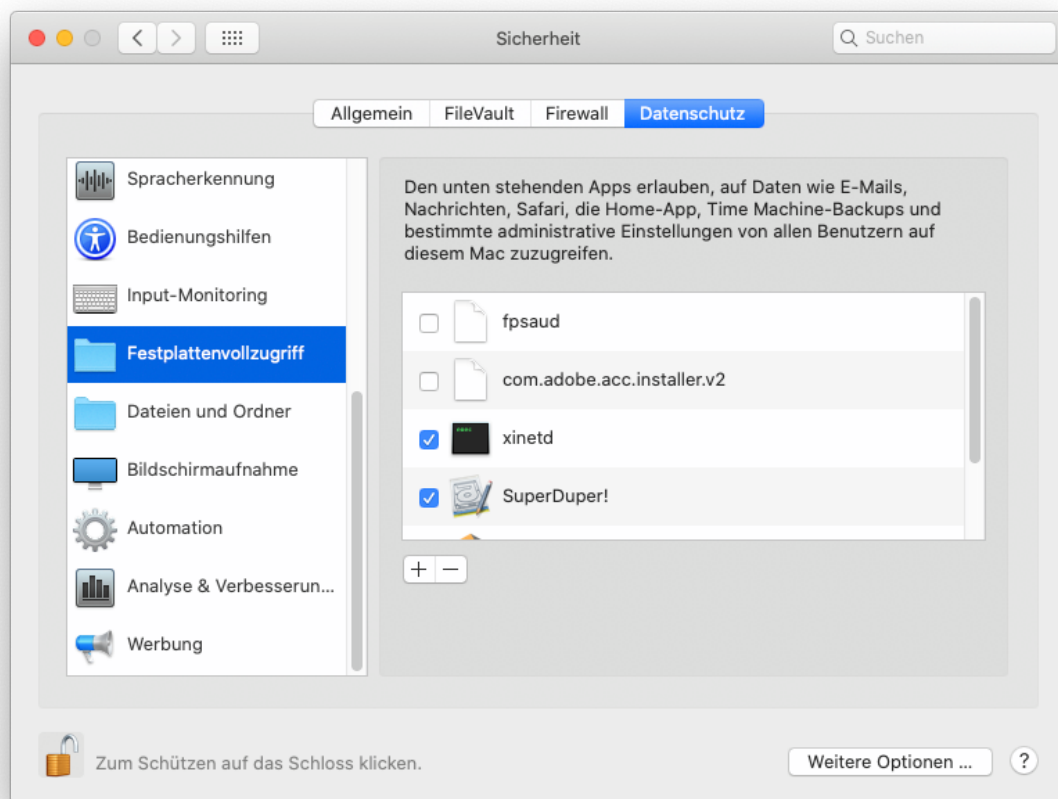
Sicherheit

Suchen

Allgemein FileVault Firewall Datenschutz

Spracherkennung
Bedienungshilfen
Input-Monitoring
Festplattenvollzugriff
Dateien und Ordner
Bildschirmaufnahme
Automation
Analyse & Verbesserun...
Werbung

Den unten stehenden Apps erlauben, auf Daten wie E-Mails, Nachrichten, Safari, die Home-App, Time Machine-Backups und bestimmte administrative Einstellungen von allen Benutzern auf diesem Mac zuzugreifen.

fpsaud
com.adobe.acc.installer.v2
xinetd
SuperDuper!

+ −

Zum Schützen auf das Schloss klicken.

Weitere Optionen ...

?